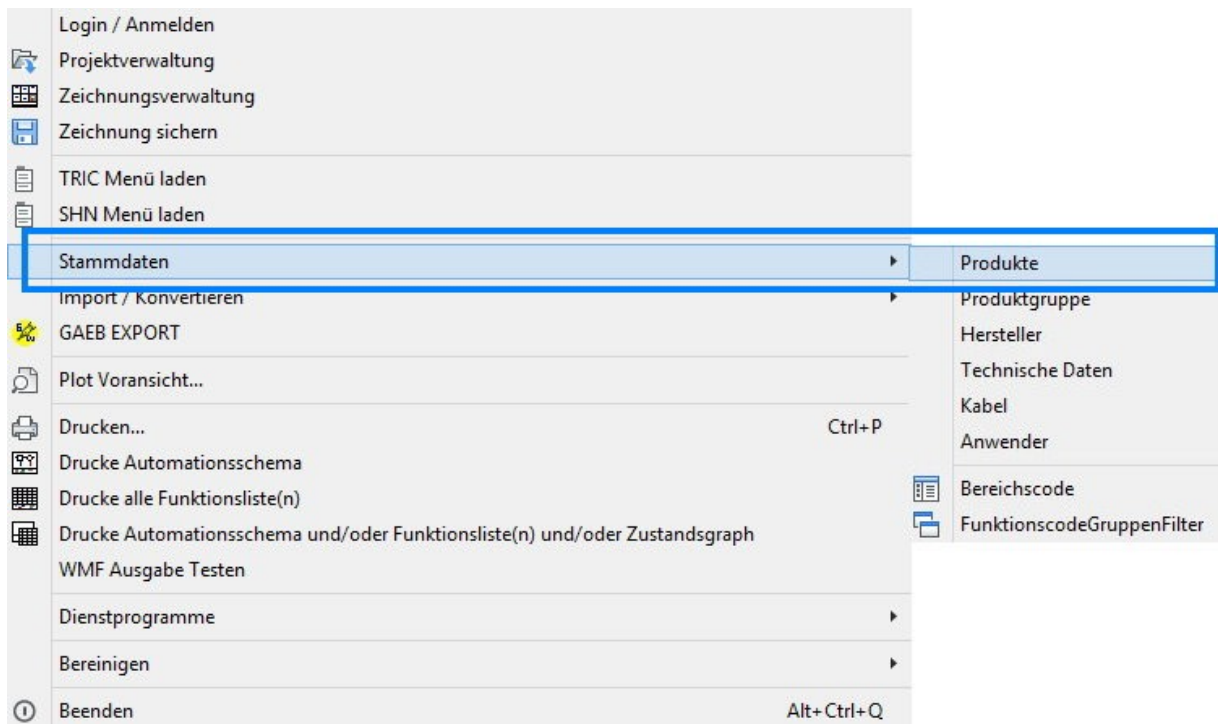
Login / Anmelden
Projektverwaltung
Zeichnungsverwaltung
Zeichnung sichern

TRIC Menü laden
SHN Menü laden

Stammdaten
Import / Konvertieren
GAEB EXPORT

Plot Voransicht...

Drucken... Ctrl+P
Drucke Automationsschema
Drucke alle Funktionsliste(n)
Drucke Automationsschema und/oder Funktionsliste(n) und/oder Zustandsgraph
WMF Ausgabe Testen

Dienstprogramme

Bereinigen

Beenden Alt+Ctrl+Q

Produkte
Produktgruppe
Hersteller
Technische Daten
Kabel
Anwender

Bereichscode
FunktionscodeGruppenFilter